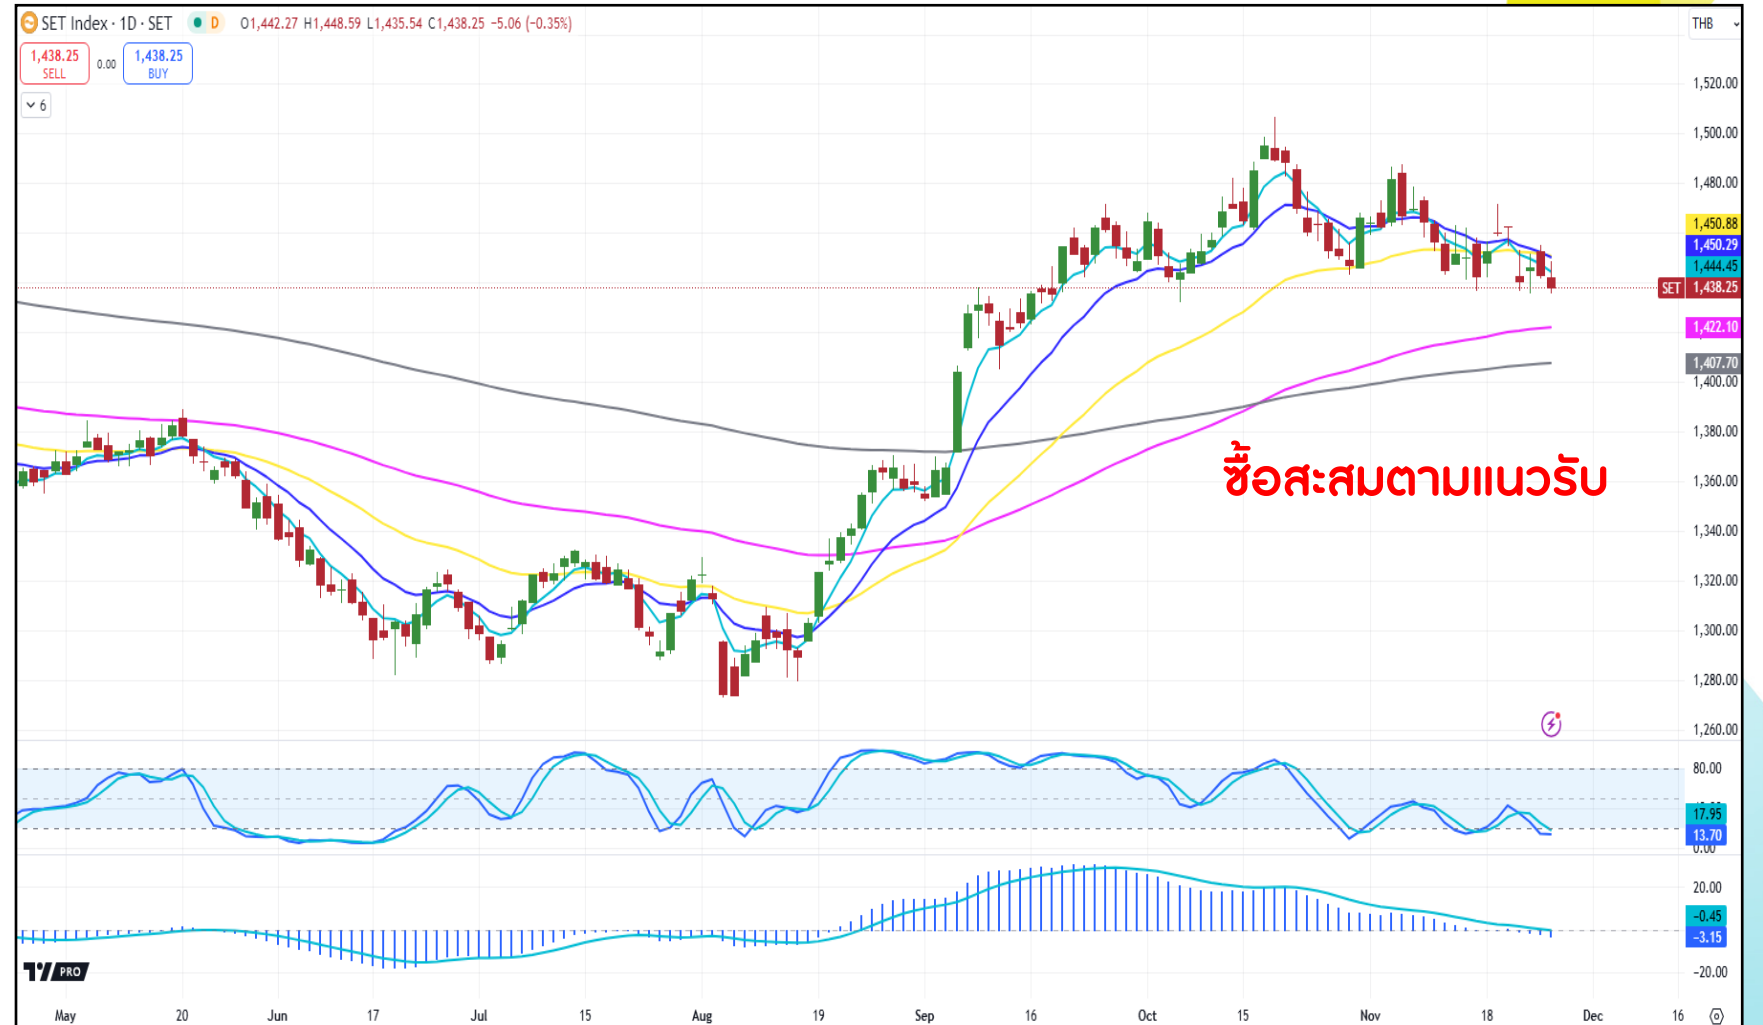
SET Index · 1D · SET O1,442.27 H1,448.59 L1,435.54 C1,438.25 −5.06 (−0.35%)

1,438.25 SELL 0.00 1,438.25 BUY

6

THB

1,520.00
1,500.00
1,480.00
1,450.88
1,450.29
1,444.45
SET 1,438.25
1,422.10
1,407.70
1,400.00
1,380.00
1,360.00
1,340.00
1,320.00
1,300.00
1,280.00
1,260.00

ซื้อสะสมตามแนวรับ

80.00
17.95
13.70
0.00

20.00
-0.45
-3.15
-20.00

TV PRO

May 20 Jun 17 Jul 15 Aug 19 Sep 16 Oct 15 Nov 18 Dec 16